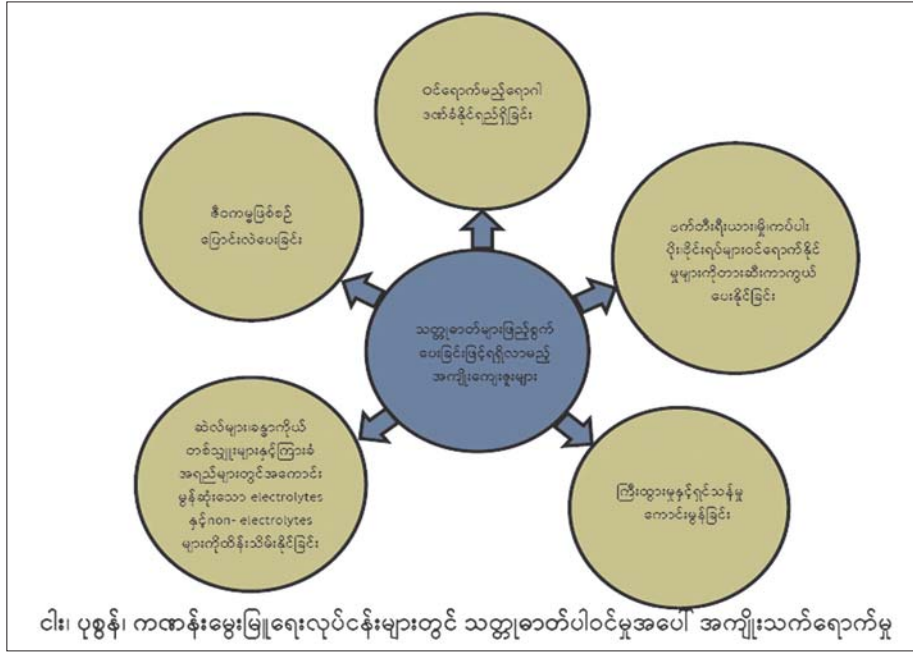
ဝင်ရောက်မည့်ရောဂါ ဒဏ်ခံနိုင်ရည်ရှိခြင်း

ဇီဝကမ္မဖြစ်စဉ် ပြောင်းလဲပေးခြင်း

ဗက်တီးရီးယားမျိုးကဝ်ပါး ပိုးမွှားရောဂါပိုးများဝင်ရောက်နိုင်မှုများကိုတားဆီးကာကွယ် ပေးနိုင်ခြင်း

သတ္တုဓာတ်များဖြည့်စွက် ပေးခြင်းဖြင့်ရရှိလာမည့် အကျိုးကျေးဇူးများ

ဆဲလ်များ၊ခန္ဓာကိုယ် တစ်သျှူးများနှင့်ကြားခံ အရည်များတွင်အကောင်း မွန်ဆုံးသော electrolytes နှင့်non- electrolytes များကိုထိန်းသိမ်းနိုင်ခြင်း

ကြီးထွားမှုနှင့်ရှင်သန်မှု ကောင်းမွန်ခြင်း

ငါး၊ ပုစွန်၊ ကဏန်းမွေးမြူရေးလုပ်ငန်းများတွင် သတ္တုဓာတ်ပါဝင်မှုအပေါ် အကျိုးသက်ရောက်မှု